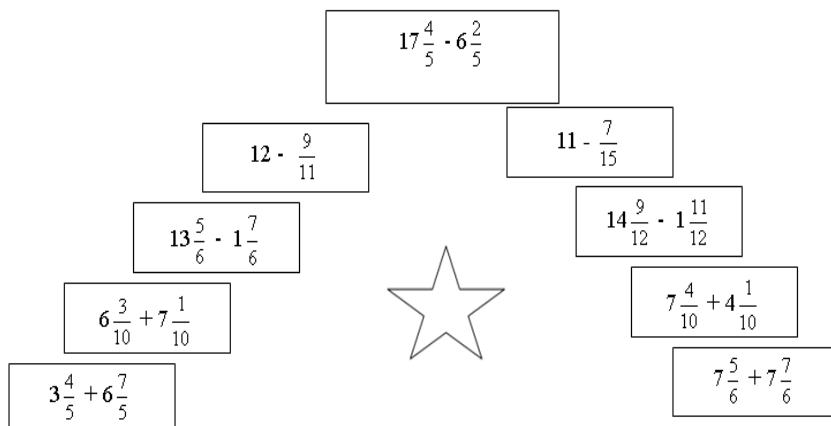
$17\frac{4}{5} - 6\frac{2}{5}$

$12 - \frac{9}{11}$

$11 - \frac{7}{15}$

$13\frac{5}{6} - 1\frac{7}{6}$

$14\frac{9}{12} - 1\frac{11}{12}$

$6\frac{3}{10} + 7\frac{1}{10}$

$7\frac{4}{10} + 4\frac{1}{10}$

$3\frac{4}{5} + 6\frac{7}{5}$

$7\frac{5}{6} + 7\frac{7}{6}$